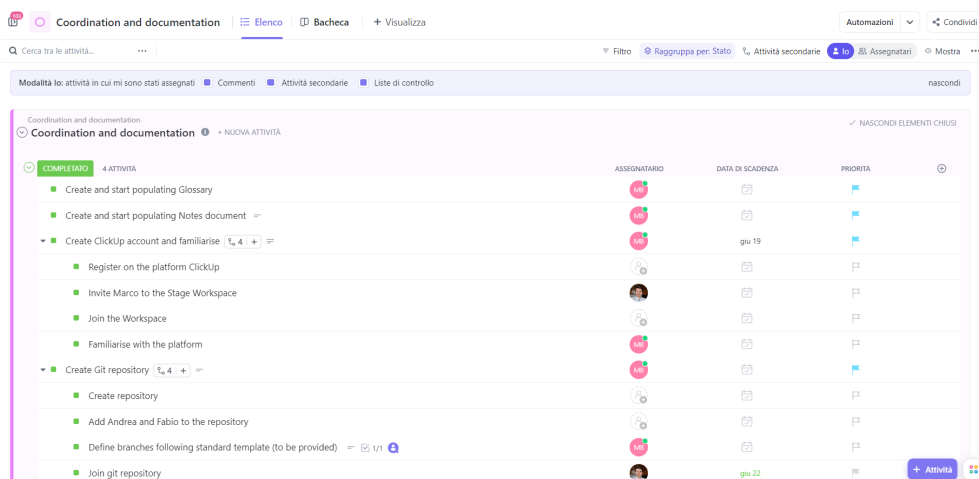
Coordination and documentation | Elenco | Bacheca | + Visualizza
Automazioni | Condividi
Cerca tra le attività... ···
Filtro | Raggruppa per: Stato | Attività secondarie | Io | Assegnatari | Mostra ···
Modalità Io: attività in cui mi sono stati assegnati | Commenti | Attività secondarie | Liste di controllo | nascondi

Coordination and documentation
Coordination and documentation + NUOVA ATTIVITÀ
NASCONDI ELEMENTI CHIUSI

COMPLETATO 4 ATTIVITÀ

| | ASSEGNATARIO | DATA DI SCADENZA | PRIORITÀ |
|---|---|---|---|
| Create and start populating Glossary | MB | | |
| Create and start populating Notes document | MB | | |
| Create ClickUp account and familiarise 4 + | MB | giu 19 | |
| Register on the platform ClickUp | | | |
| Invite Marco to the Stage Workspace | | | |
| Join the Workspace | | | |
| Familiarise with the platform | MB | | |
| Create Git repository 4 + | MB | | |
| Create repository | | | |
| Add Andrea and Fabio to the repository | | | |
| Define branches following standard template (to be provided) 1/1 | MB | | |
| Join git repository | | giu 22 | |

+ Attività